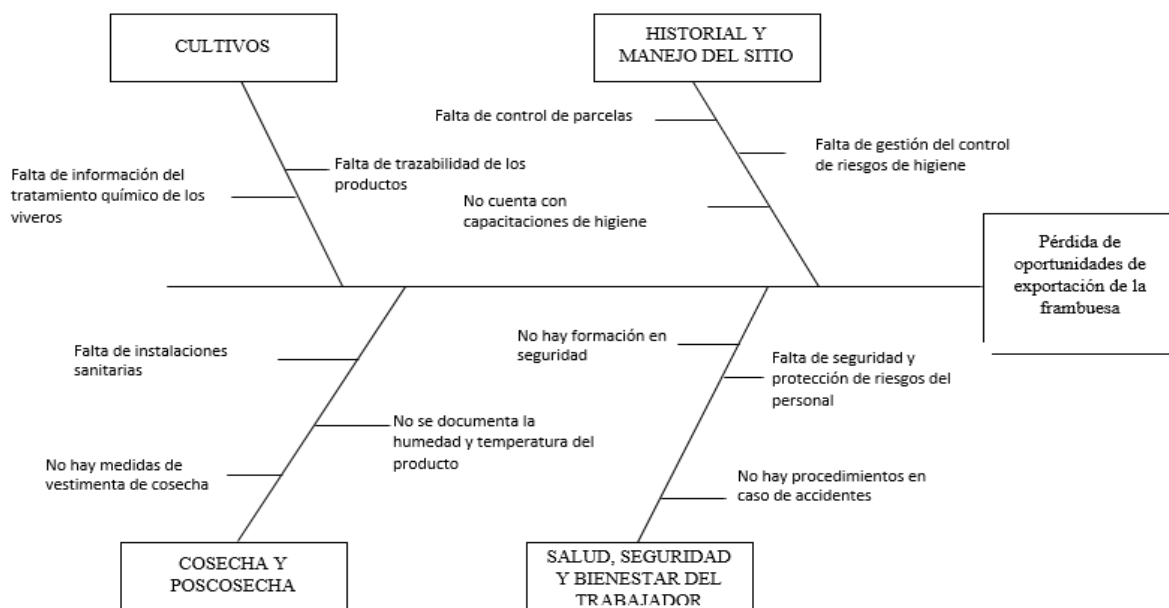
CULTIVOS

HISTORIAL Y MANEJO DEL SITIO

Falta de control de parcelas

Falta de gestión del control de riesgos de higiene

Falta de información del tratamiento químico de los viveros

Falta de trazabilidad de los productos

No cuenta con capacitaciones de higiene

Pérdida de oportunidades de exportación de la frambuesa

Falta de instalaciones sanitarias

No hay formación en seguridad

Falta de seguridad y protección de riesgos del personal

No se documenta la humedad y temperatura del producto

No hay medidas de vestimenta de cosecha

No hay procedimientos en caso de accidentes

COSECHA Y POSCOSECHA

SALUD, SEGURIDAD Y BIENESTAR DEL TRABAJADOR